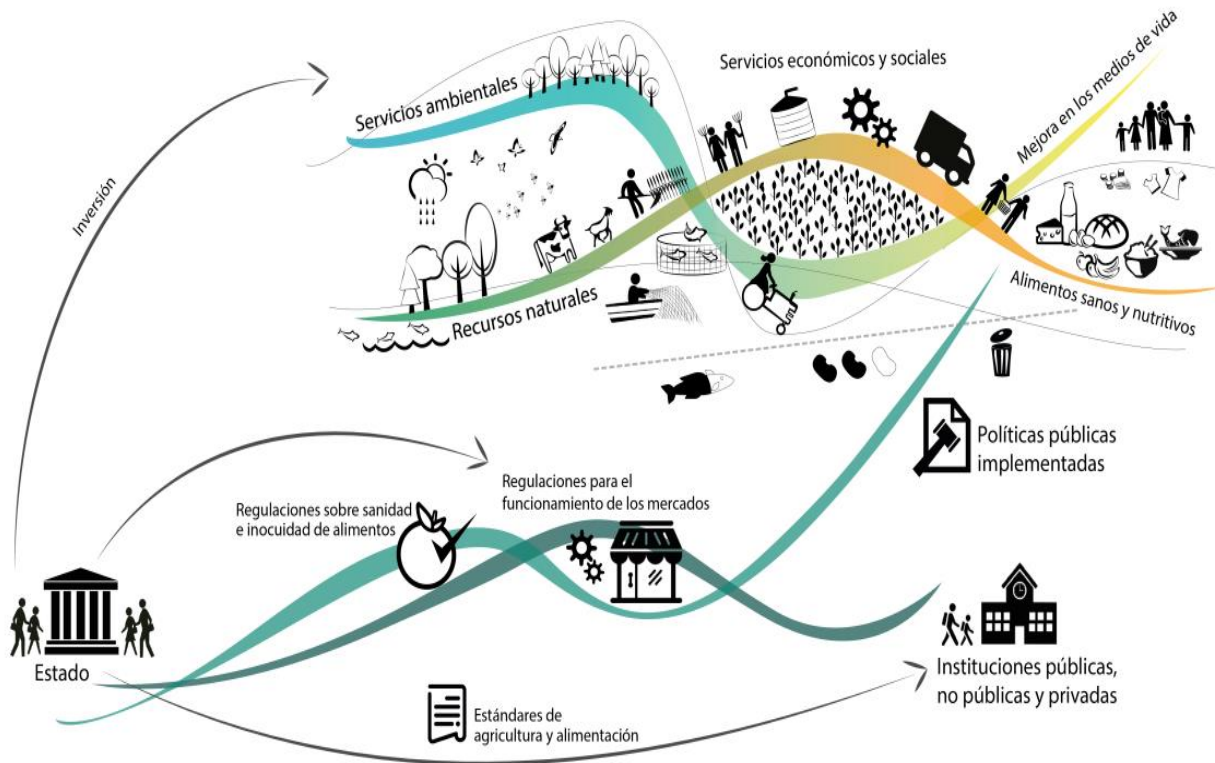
Inversión

Servicios ambientales

Servicios económicos y sociales

Mejora en los medios de vida

Recursos naturales

Alimentos sanos y nutritivos

Políticas públicas implementadas

Regulaciones sobre sanidad e inocuidad de alimentos

Regulaciones para el funcionamiento de los mercados

Estado

Instituciones públicas, no públicas y privadas

Estándares de agricultura y alimentación